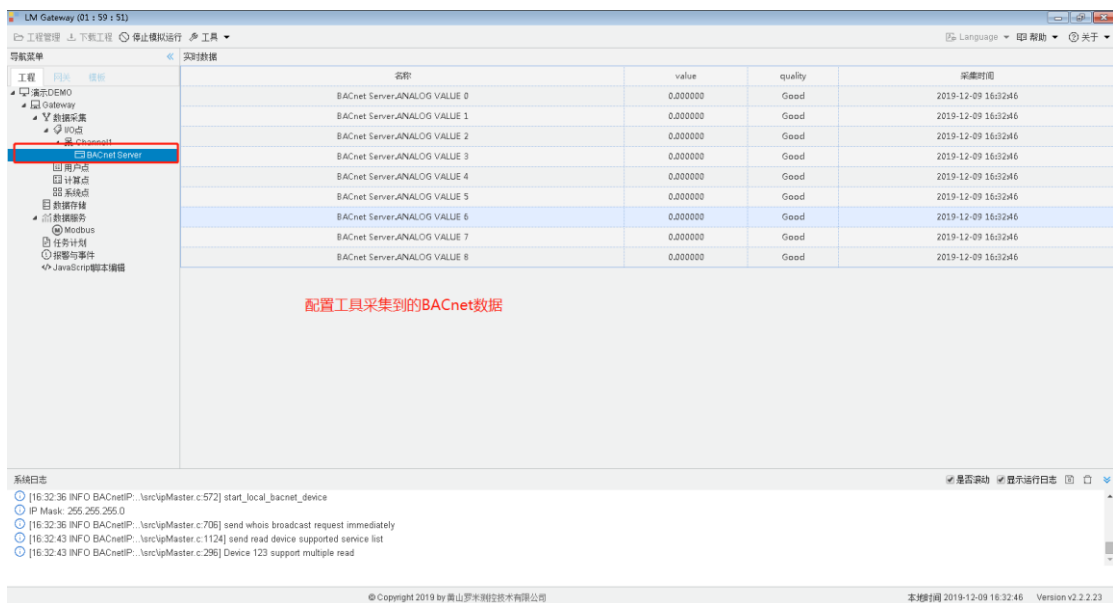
LM Gateway (01 : 59 : 51)

工程管理 下载工程 停止模拟运行 工具

Language 帮助 关于

导航菜单

工程 网关 模板

演示DEMO
Gateway
数据采集
I/O点
Channel1
BACnet Server
用户点
计算点
系统点
数据存储
数据服务
Modbus
任务计划
报警与事件
JavaScrip脚本编辑

实时数据

| 名称 | value | quality | 采集时间 |
|---|---|---|---|
| BACnet Server.ANALOG VALUE 0 | 0.000000 | Good | 2019-12-09 16:32:46 |
| BACnet Server.ANALOG VALUE 1 | 0.000000 | Good | 2019-12-09 16:32:46 |
| BACnet Server.ANALOG VALUE 2 | 0.000000 | Good | 2019-12-09 16:32:46 |
| BACnet Server.ANALOG VALUE 3 | 0.000000 | Good | 2019-12-09 16:32:46 |
| BACnet Server.ANALOG VALUE 4 | 0.000000 | Good | 2019-12-09 16:32:46 |
| BACnet Server.ANALOG VALUE 5 | 0.000000 | Good | 2019-12-09 16:32:46 |
| BACnet Server.ANALOG VALUE 6 | 0.000000 | Good | 2019-12-09 16:32:46 |
| BACnet Server.ANALOG VALUE 7 | 0.000000 | Good | 2019-12-09 16:32:46 |
| BACnet Server.ANALOG VALUE 8 | 0.000000 | Good | 2019-12-09 16:32:46 |

配置工具采集到的BACnet数据

系统日志

是否滚动 显示运行日志

[16:32:36 INFO BACnetIP:..\src\ipMaster.c:572] start_local_bacnet_device
IP Mask: 255.255.255.0
[16:32:36 INFO BACnetIP:..\src\ipMaster.c:706] send whois broadcast request immediately
[16:32:43 INFO BACnetIP:..\src\ipMaster.c:1124] send read device supported service list
[16:32:43 INFO BACnetIP:..\src\ipMaster.c:296] Device 123 support multiple read

© Copyright 2019 by 黄山罗米测控技术有限公司

本地时间 2019-12-09 16:32:46 Version v2.2.2.23